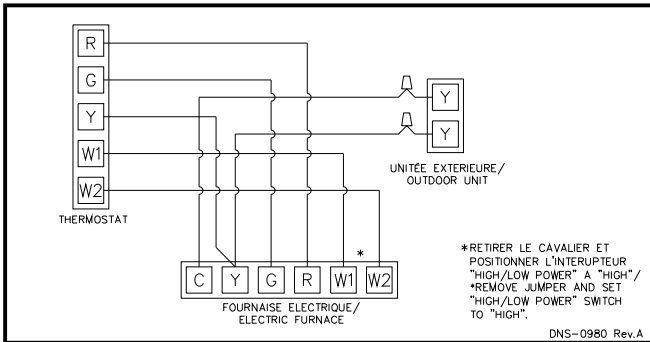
R

G

Y

W1

W2

THERMOSTAT

Y

Y

UNITÉE EXTERIEURE/ OUTDOOR UNIT

*

C Y G R W1 W2

FOURNAISE ELECTRIQUE/ ELECTRIC FURNACE

*RETIRER LE CAVALIER ET POSITIONNER L'INTERUPTEUR "HIGH/LOW POWER" A "HIGH"/ *REMOVE JUMPER AND SET "HIGH/LOW POWER" SWITCH TO "HIGH".

DNS-0980 Rev.A